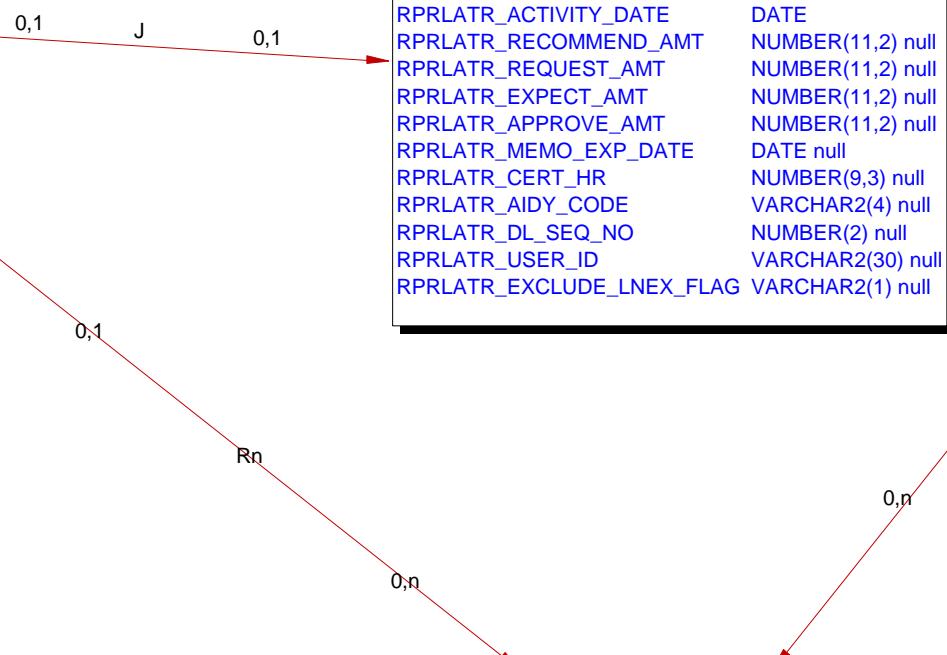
0,1 J 0,1

| RPRLATR_ACTIVITY_DATE | DATE |
|---|---|
| RPRLATR_RECOMMEND_AMT | NUMBER(11,2) null |
| RPRLATR_REQUEST_AMT | NUMBER(11,2) null |
| RPRLATR_EXPECT_AMT | NUMBER(11,2) null |
| RPRLATR_APPROVE_AMT | NUMBER(11,2) null |
| RPRLATR_MEMO_EXP_DATE | DATE null |
| RPRLATR_CERT_HR | NUMBER(9,3) null |
| RPRLATR_AIDY_CODE | VARCHAR2(4) null |
| RPRLATR_DL_SEQ_NO | NUMBER(2) null |
| RPRLATR_USER_ID | VARCHAR2(30) null |
| RPRLATR_EXCLUDE_LNEX_FLAG | VARCHAR2(1) null |

0,1

Rn

0,n

0,n